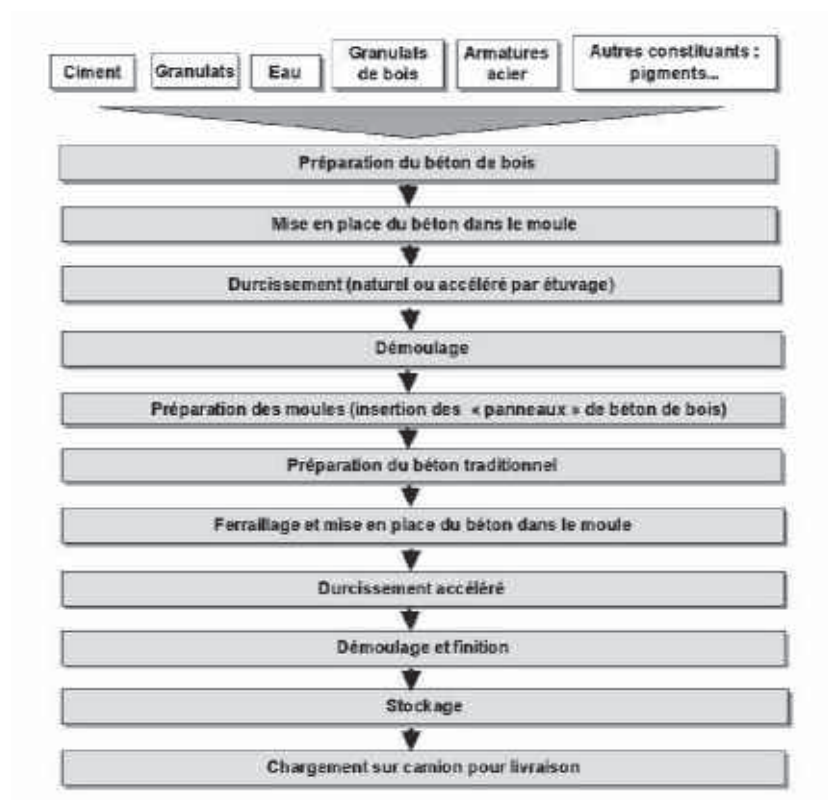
Ciment

Granulats

Eau

Granulats de bois

Armatures acier

Autres constituants : pigments...

Préparation du béton de bois

Mise en place du béton dans le moule

Durcissement (naturel ou accéléré par étuvage)

Démoulage

Préparation des moules (insertion des « panneaux » de béton de bois)

Préparation du béton traditionnel

Ferraillage et mise en place du béton dans le moule

Durcissement accéléré

Démoulage et finition

Stockage

Chargement sur camion pour livraison